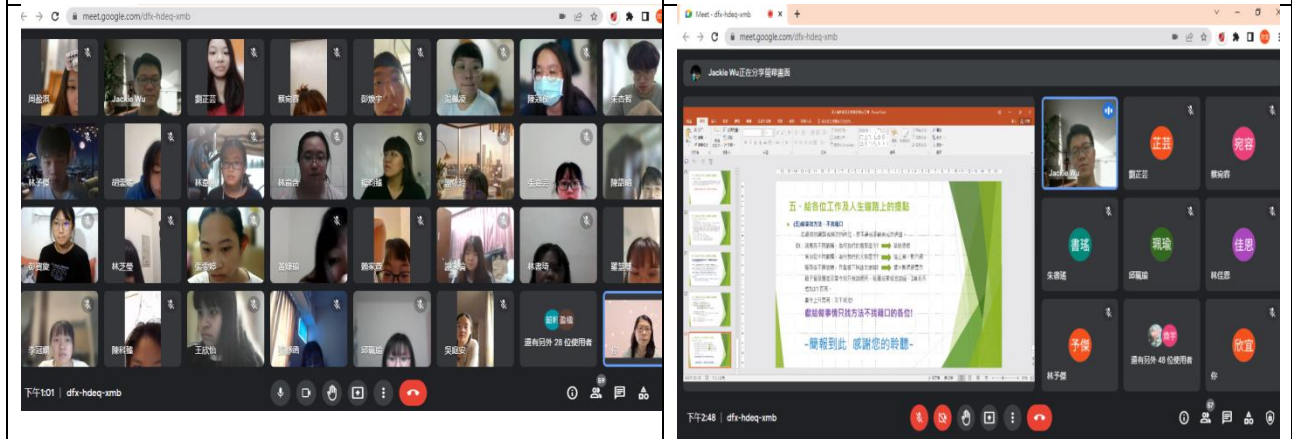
meet.google.com/dfx-hdeq-xmb

周盈溱
Jackie Wu
劉芷芸
蔡宛蓉
彭致宇
沈佩蓉
陳姿妤
朱杏茹
林子傑
胡雯瑄
林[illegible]
林宜蓁
楊雅瑄
潘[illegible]
朱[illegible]
陳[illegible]
黃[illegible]
林芝瑩
張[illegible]
黃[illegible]
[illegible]
鄧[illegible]
林書瑤
羅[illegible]
李冠榮
陳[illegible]
王欣怡
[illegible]
邱珮瑜
吳庭安
還有另外 28 位使用者

下午1:01 | dfx-hdeq-xmb

Meet - dfx-hdeq-xmb
meet.google.com/dfx-hdeq-xmb

Jackie Wu正在分享簡報畫面

五、給各位工作及人生道路上的提點

獻給做事情只找方法不找藉口的各位!

~簡報到此 感謝您的聆聽~

Jackie Wu
芷芸
劉芷芸
宛蓉
蔡宛蓉
書瑤
朱書瑤
珮瑜
邱珮瑜
佳恩
林佳恩
子傑
林子傑
還有另外 48 位使用者
欣宜
你

下午2:48 | dfx-hdeq-xmb